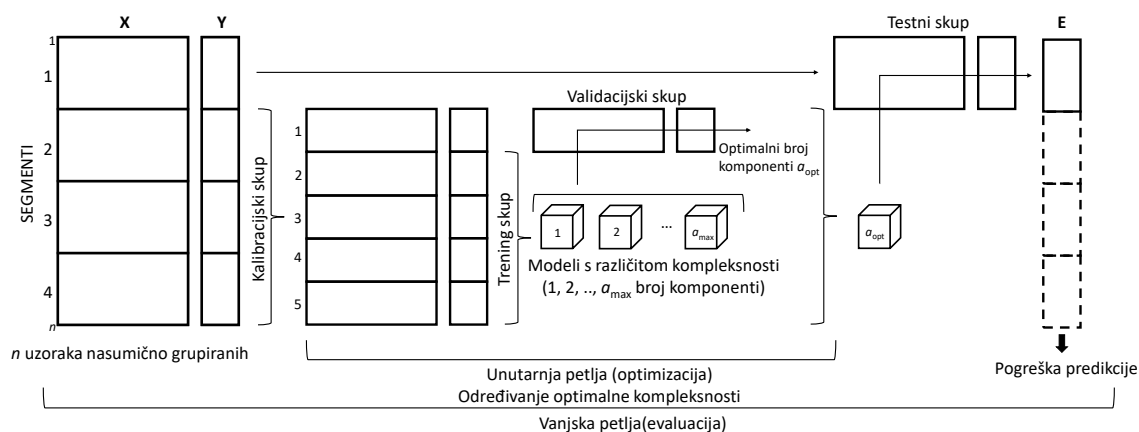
X

Y

1

1

2

3

4

n

SEGMENTI

n uzoraka nasumično grupiranih

Kalibracijski skup

1

2

3

4

5

Validacijski skup

Optimalni broj komponenti $a_{opt}$

Trening skup

1

2

...

$a_{max}$

Modeli s različitom kompleksnosti (1, 2, .., $a_{max}$ broj komponenti)

Testni skup

$a_{opt}$

E

Pogreška predikcije

Unutarnja petlja (optimizacija)

Određivanje optimalne kompleksnosti

Vanjska petlja(evaluacija)